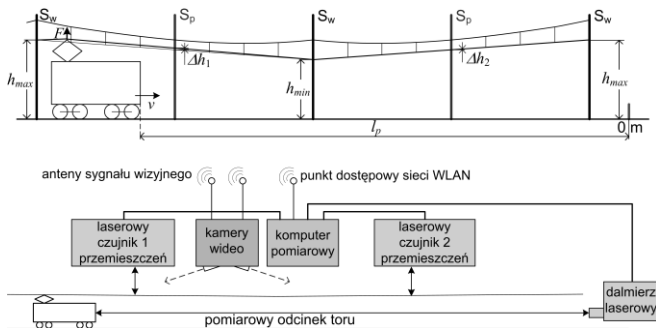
$S_w$ $S_p$ $S_w$ $S_p$ $S_w$

$F$

$\Delta h_1$

$\Delta h_2$

$h_{max}$

$h_{min}$

$h_{max}$

$v$

$l_p$

0 m

anteny sygnału wizyjnego

punkt dostępowy sieci WLAN

laserowy czujnik 1 przemieszczeń

kamery wideo

komputer pomiarowy

laserowy czujnik 2 przemieszczeń

dalmierz laserowy

pomiarowy odcinek toru